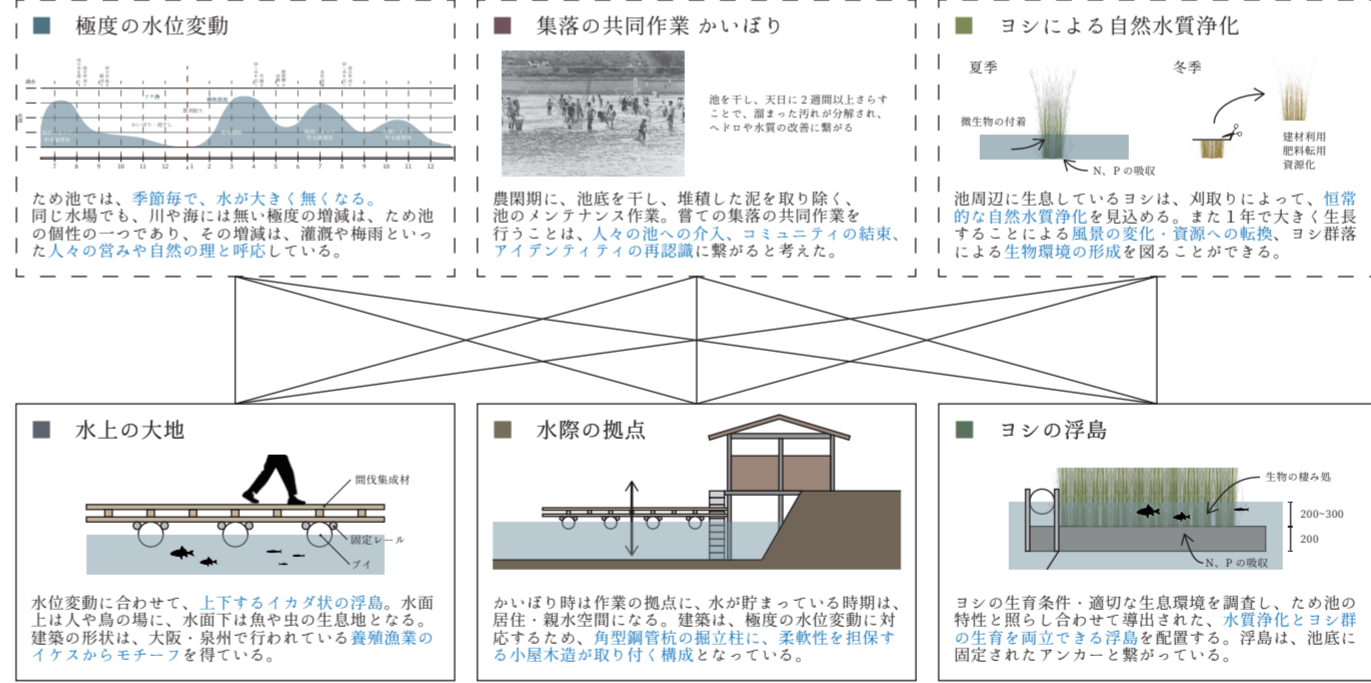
極度の水位変動

7 8 9 10 11 12 1 2 3 4 5 6 7 8 9 10 11 12

ため池では、季節毎で、水が大きく無くなる。同じ水場でも、川や海には無い極度の増減は、ため池の個性の一つであり、その増減は、灌漑や梅雨といった人々の営みや自然の理と呼応している。

集落の共同作業 かいぼり

池を干し、天日に２週間以上さらすことで、溜まった汚れが分解され、ヘドロや水質の改善に繋がる

農閑期に、池底を干し、堆積した泥を取り除く、池のメンテナンス作業。嘗ての集落の共同作業を行うことは、人々の池への介入、コミュニティの結束、アイデンティティの再認識に繋がると考えた。

ヨシによる自然水質浄化

夏季
冬季
微生物の付着
N、Pの吸収
建材利用
肥料転用
資源化

池周辺に生息しているヨシは、刈取りによって、恒常的な自然水質浄化を見込める。また１年で大きく生長することによる風景の変化・資源への転換、ヨシ群落による生物環境の形成を図ることができる。

水上の大地

間伐集成材
固定レール
ブイ

水位変動に合わせて、上下するイカダ状の浮島。水面上は人や鳥の場に、水面下は魚や虫の生息地となる。建築の形状は、大阪・泉州で行われている養殖漁業のイケスからモチーフを得ている。

水際の拠点

かいぼり時は作業の拠点に、水が貯まっている時期は、居住・親水空間になる。建築は、極度の水位変動に対応するため、角型鋼管杭の掘立柱に、柔軟性を担保する小屋木造が取り付く構成となっている。

ヨシの浮島

生物の棲み処
200~300
200
N、Pの吸収

ヨシの生育条件・適切な生息環境を調査し、ため池の特性と照らし合わせて導出された、水質浄化とヨシ群の生育を両立できる浮島を配置する。浮島は、池底に固定されたアンカーと繋がっている。